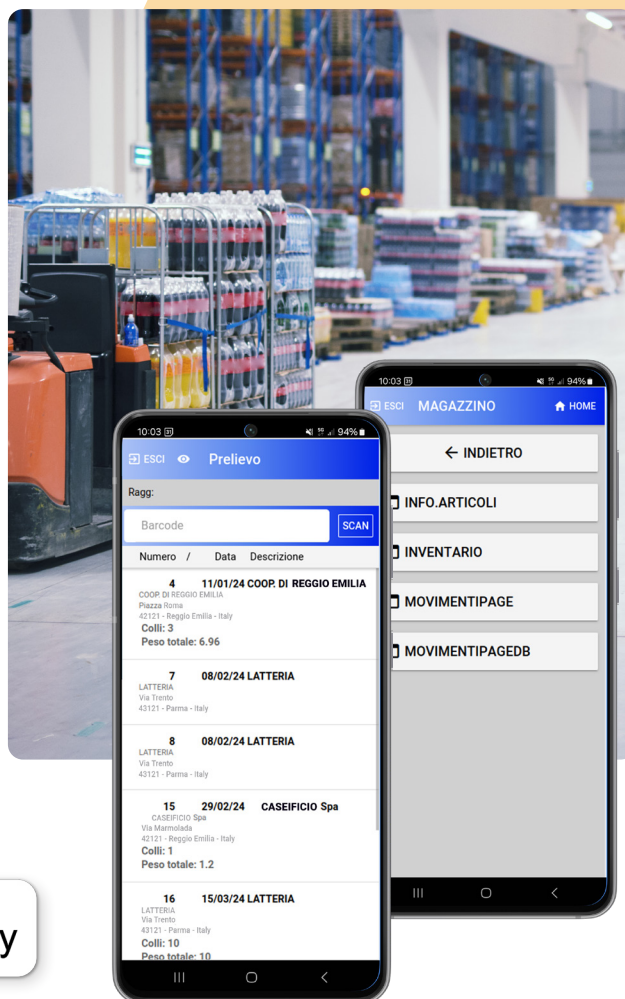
10:03
94%
ESCI MAGAZZINO HOME

← INDIETRO

INFO.ARTICOLI

INVENTARIO

MOVIMENTIPAGE

MOVIMENTIPAGEDB

10:03
94%
ESCI Prelievo

Ragg:

Barcode SCAN

Numero / Data Descrizione

4 11/01/24 COOP. DI REGGIO EMILIA
COOP. DI REGGIO EMILIA
Piazza Roma
42121 - Reggio Emilia - Italy
Colli: 3
Peso totale: 6.96

7 08/02/24 LATTERIA
LATTERIA
Via Trento
43121 - Parma - Italy

8 08/02/24 LATTERIA
LATTERIA
Via Trento
43121 - Parma - Italy

15 29/02/24 CASEIFICIO Spa
CASEIFICIO Spa
Via Marmolada
42121 - Reggio Emilia - Italy
Colli: 1
Peso totale: 1.2

16 15/03/24 LATTERIA
LATTERIA
Via Trento
43121 - Parma - Italy
Colli: 10
Peso totale: 10

y